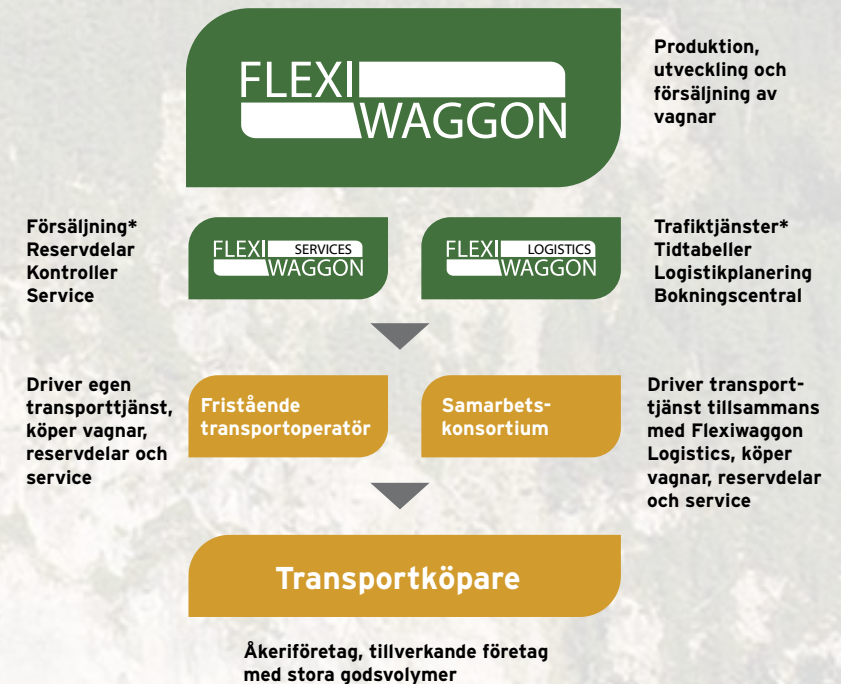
FLEXI WAGGON

Produktion, utveckling och försäljning av vagnar

Försäljning* Reservdelar Kontroller Service

FLEXI SERVICES WAGGON

FLEXI LOGISTICS WAGGON

Trafiktjänster* Tidtabeller Logistikplanering Bokningscentral

Driver egen transporttjänst, köper vagnar, reservdelar och service

Fristående transportoperatör

Samarbetskonsortium

Driver transporttjänst tillsammans med Flexiwaggon Logistics, köper vagnar, reservdelar och service

Transportköpare

Åkeriföretag, tillverkande företag med stora godsvolymer